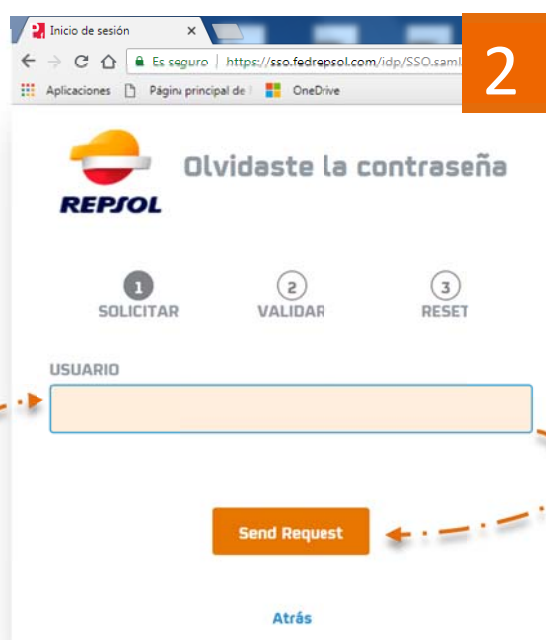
Inicio de sesión ×

Es seguro | https://sso.fedrepsol.com/idp/SSO.saml

Aplicaciones Página principal de OneDrive

2

REPSOL

Olvidaste la contraseña

1 SOLICITAR

2 VALIDAR

3 RESET

USUARIO

Send Request

Atrás